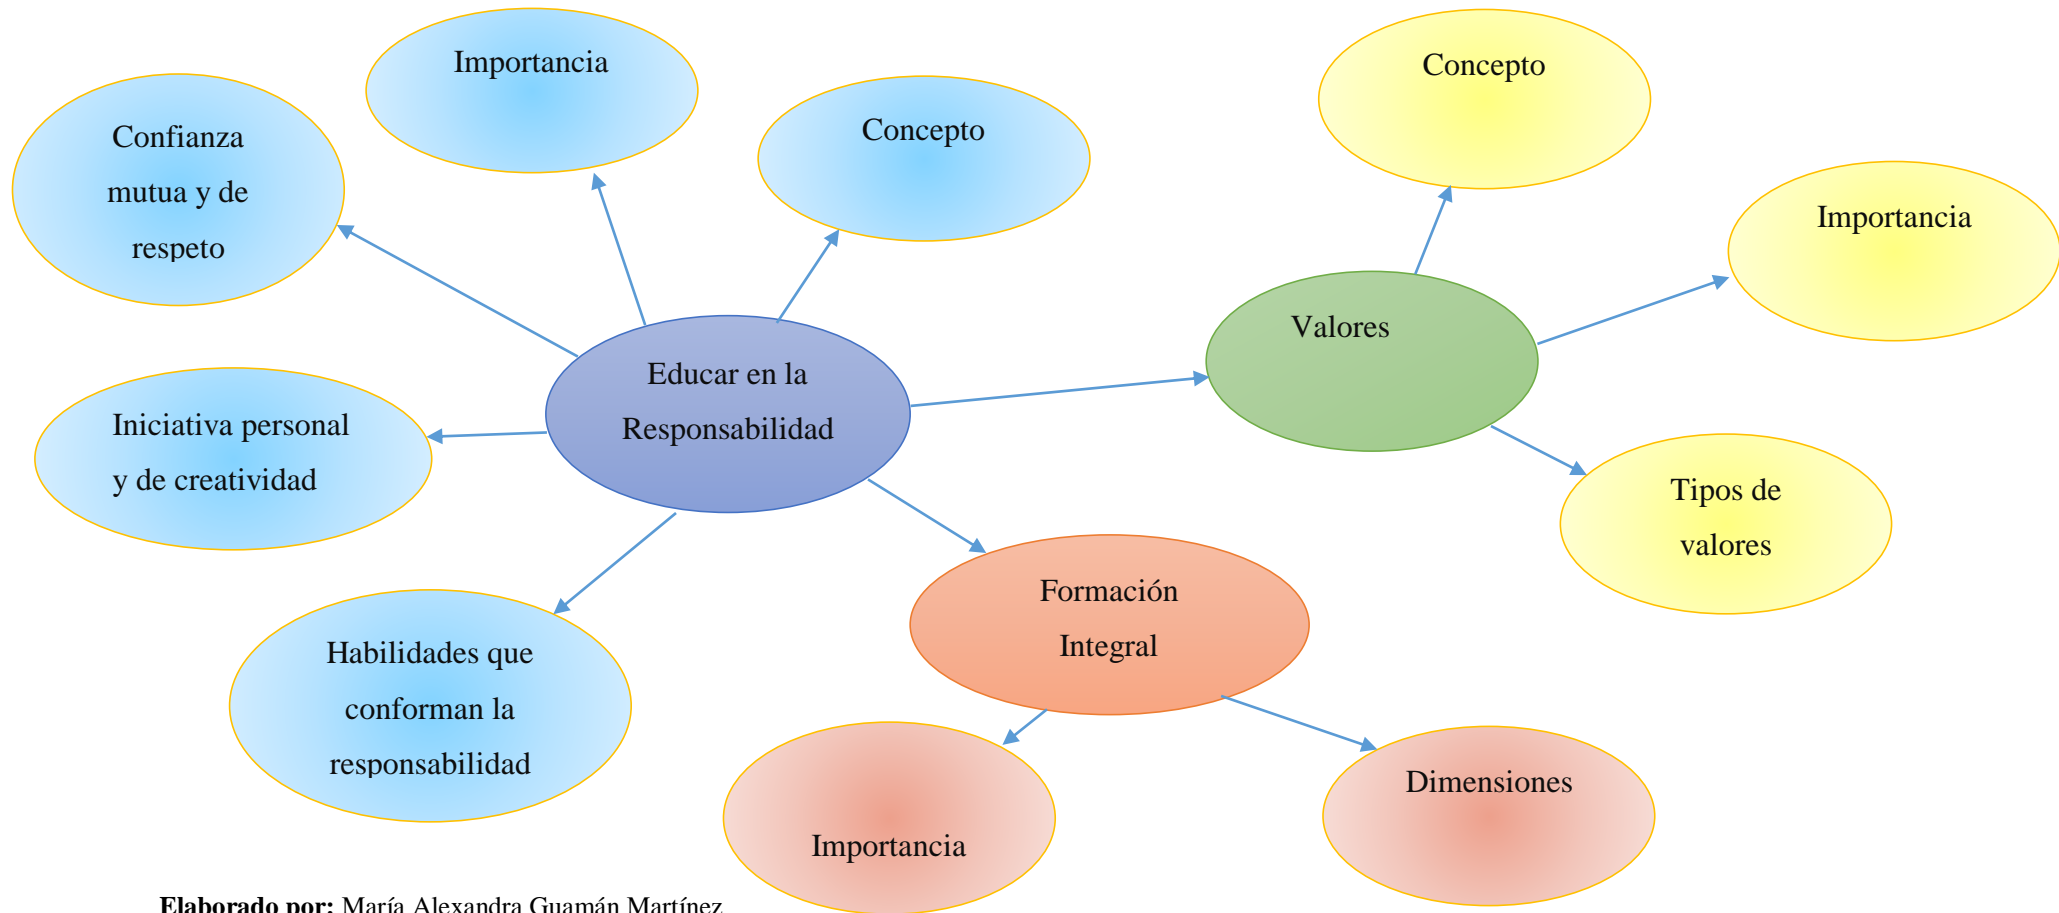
Importancia

Confianza mutua y de respeto

Concepto

Concepto

Importancia

Valores

Educar en la Responsabilidad

Iniciativa personal y de creatividad

Tipos de valores

Formación Integral

Habilidades que conforman la responsabilidad

Dimensiones

Importancia

**Elaborado por:** María Alexandra Guamán Martínez